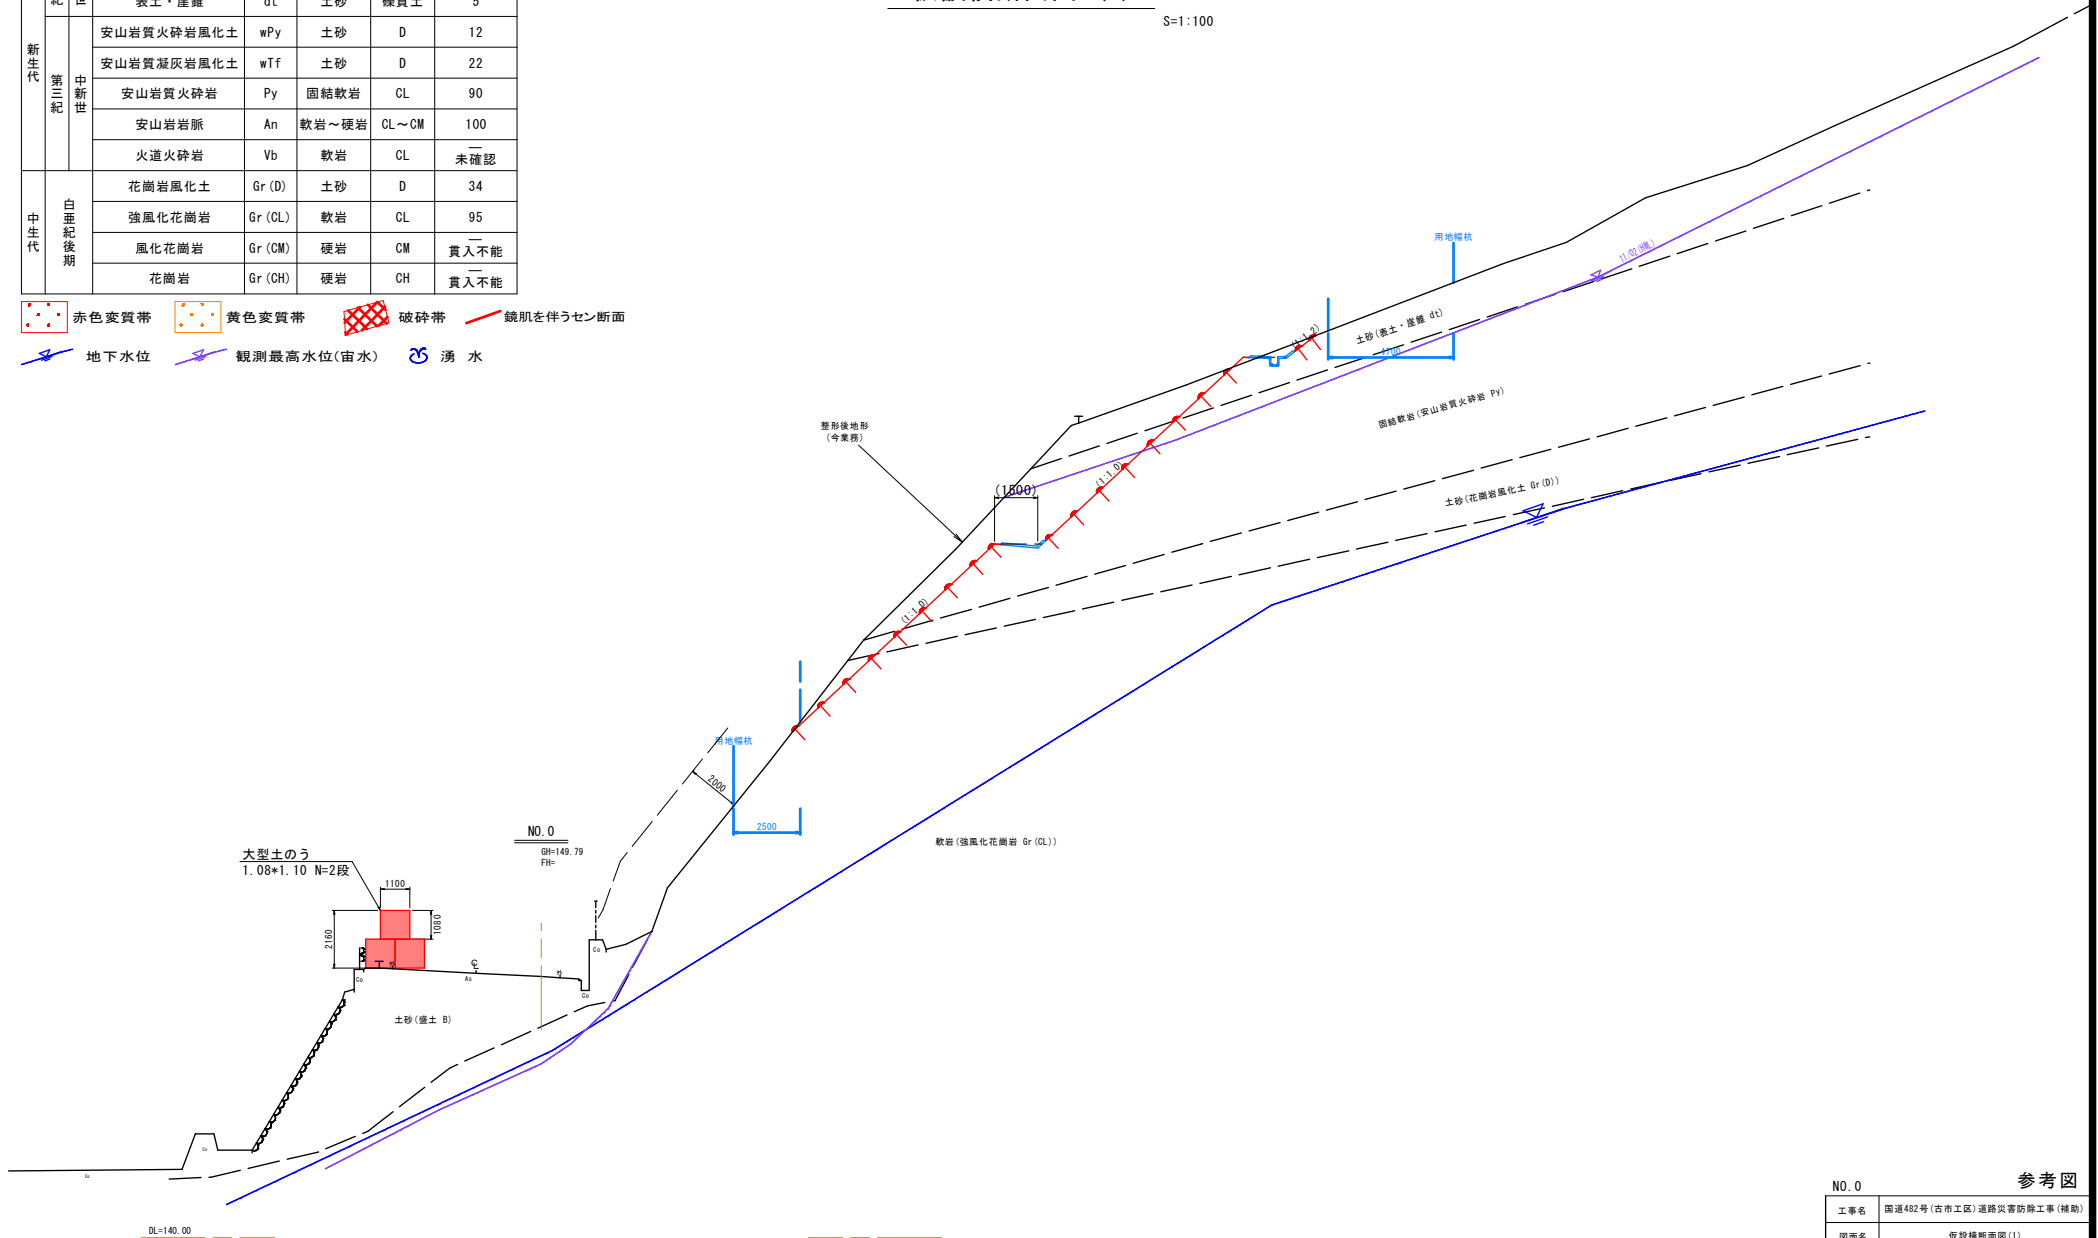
| 紀 | 世 | 表土・崖錐 | dt | 土砂 | 礫質土 | 5 |
|---|---|---|---|---|---|---|
| 新生代 | 第三紀 中新世 | 安山岩質火砕岩風化土 | wPy | 土砂 | D | 12 |
| | | 安山岩質凝灰岩風化土 | wTf | 土砂 | D | 22 |
| | | 安山岩質火砕岩 | Py | 固結軟岩 | CL | 90 |
| | | 安山岩岩脈 | An | 軟岩～硬岩 | CL～CM | 100 |
| | | 火道火砕岩 | Vb | 軟岩 | CL | —未確認 |
| 中生代 | 白亜紀後期 | 花崗岩風化土 | Gr(D) | 土砂 | D | 34 |
| | | 強風化花崗岩 | Gr(CL) | 軟岩 | CL | 95 |
| | | 風化花崗岩 | Gr(CM) | 硬岩 | CM | —貫入不能 |
| | | 花崗岩 | Gr(CH) | 硬岩 | CH | —貫入不能 |

赤色変質帯 黄色変質帯 破砕帯 鏡肌を伴うセン断面

地下水位 観測最高水位(宙水) 湧 水

S=1:100

用地幅杭

土砂(表土・崖錐 dt)

(1:1.2)

1700

11.02(帰)

固結軟岩(安山岩質火砕岩 Py)

整形後地形
(今業務)

(1:1.0)

(1500)

土砂(花崗岩風化土 Gr(D))

(1:1.0)

用地幅杭

2000

2500

軟岩(強風化花崗岩 Gr(CL))

NO.0
GH=149.79
FH=

大型土のう
1.08*1.10 N=2段

1100

1080

2160

Co

As

Co

Co

土砂(盛土 B)

Co

DL=140.00

NO.0

参考図

| 工事名 | 国道482号(古市工区)道路災害防除工事(補助) |
|---|---|
| 図面名 | 仮設横断面図(1) |